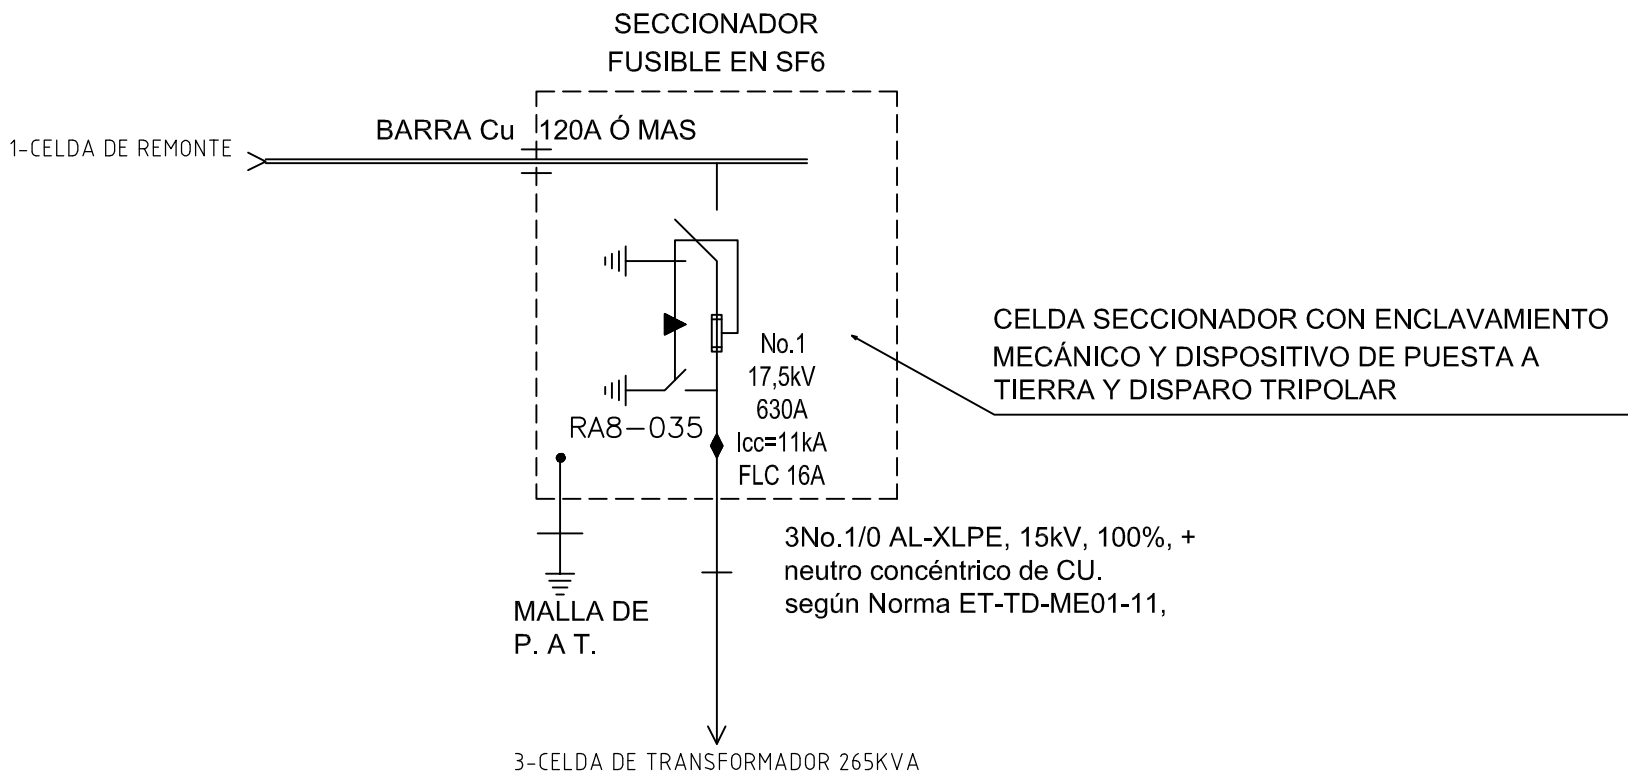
SECCIONADOR
FUSIBLE EN SF6

1-CELDA DE REMONTE

BARRA Cu 120A Ó MAS

No.1
17,5kV
630A
Icc=11kA
FLC 16A

RA8–035

CELDA SECCIONADOR CON ENCLAVAMIENTO MECÁNICO Y DISPOSITIVO DE PUESTA A TIERRA Y DISPARO TRIPOLAR

3No.1/0 AL-XLPE, 15kV, 100%, +
neutro concéntrico de CU.
según Norma ET-TD-ME01-11,

MALLA DE
P. A T.

3-CELDA DE TRANSFORMADOR 265KVA